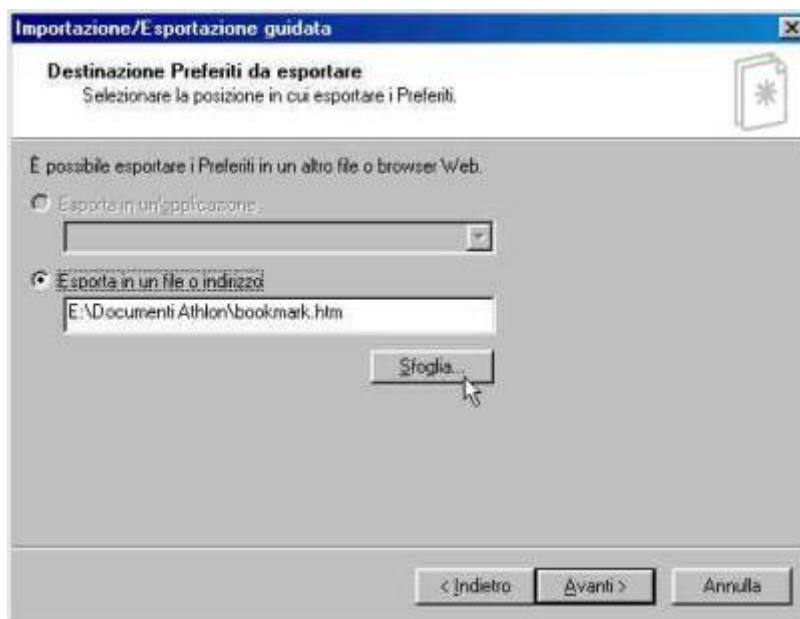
Importazione/Esportazione guidata

Destinazione Preferiti da esportare
Selezionare la posizione in cui esportare i Preferiti.

È possibile esportare i Preferiti in un altro file o browser Web.

Esporta in un'applicazione:

Esporta in un file o indirizzo

E:\Documenti Athlon\bookmark.htm

Sfoglia...

< Indietro
Avanti >
Annulla